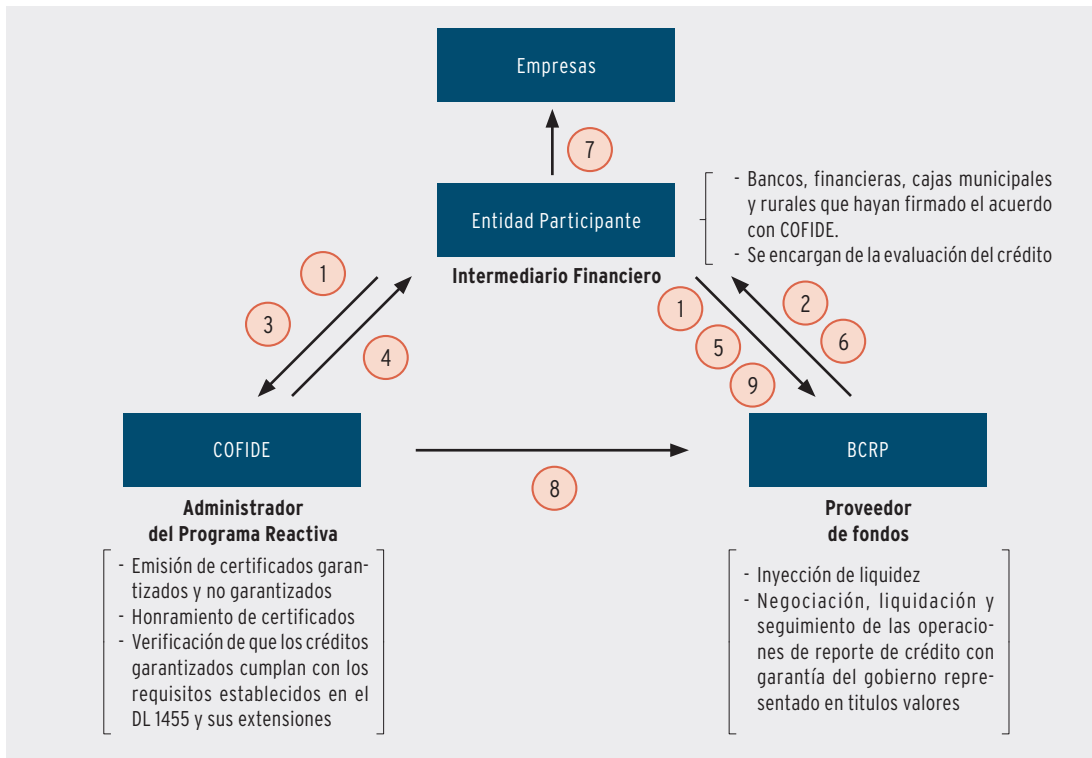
Empresas

7

Entidad Participante

Intermediario Financiero

- Bancos, financieras, cajas municipales y rurales que hayan firmado el acuerdo con COFIDE.
- Se encargan de la evaluación del crédito

1

3

4

1

5

9

2

6

COFIDE

8

BCRP

Administrador del Programa Reactiva

- Emisión de certificados garantizados y no garantizados
- Honramiento de certificados
- Verificación de que los créditos garantizados cumplan con los requisitos establecidos en el DL 1455 y sus extensiones

Proveedor de fondos

- Inyección de liquidez
- Negociación, liquidación y seguimiento de las operaciones de reporte de crédito con garantía del gobierno representado en titulos valores